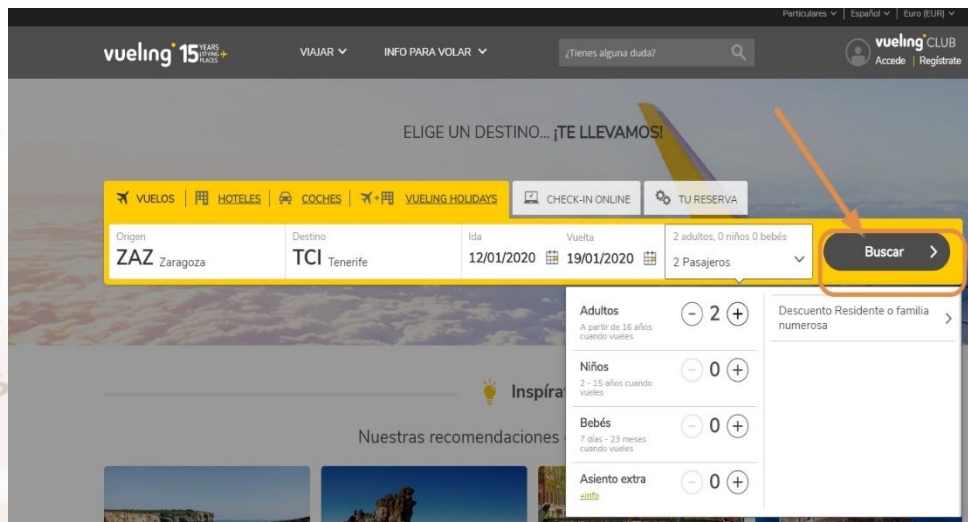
Particulares ∨ | Español ∨ | Euro (EUR) ∨

vueling 15 YEARS LOVING PLACES

VIAJAR ∨ INFO PARA VOLAR ∨

¿Tienes alguna duda?

vueling CLUB
Accede | Regístrate

ELIGE UN DESTINO... ¡TE LLEVAMOS!

VUELOS | HOTELES | COCHES | VUELING HOLIDAYS

CHECK-IN ONLINE

TU RESERVA

Origen
ZAZ Zaragoza

Destino
TCI Tenerife

Ida
12/01/2020

Vuelta
19/01/2020

2 adultos, 0 niños 0 bebés
2 Pasajeros

Buscar >

Adultos
A partir de 16 años cuando vueles
2

Niños
2 - 15 años cuando vueles
0

Bebés
7 días - 23 meses cuando vueles
0

Asiento extra
+info
0

Descuento Residente o familia numerosa

Inspíra

Nuestras recomendaciones